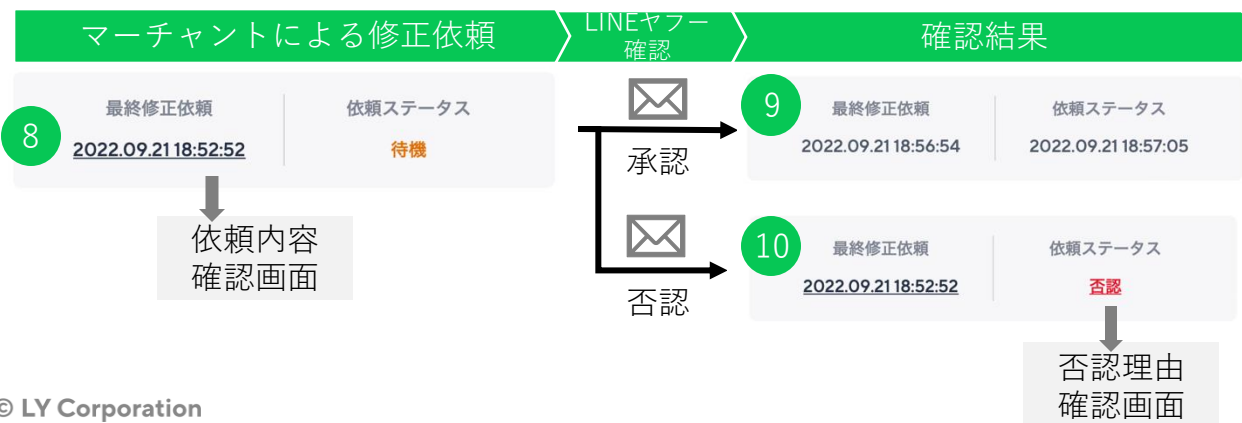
マーチャントによる修正依頼

LINEヤフー確認

確認結果

8

最終修正依頼
2022.09.21 18:52:52

依頼ステータス
待機

依頼内容確認画面

承認

否認

9

最終修正依頼
2022.09.21 18:56:54

依頼ステータス
2022.09.21 18:57:05

10

最終修正依頼
2022.09.21 18:52:52

依頼ステータス
否認

否認理由確認画面

© LY Corporation